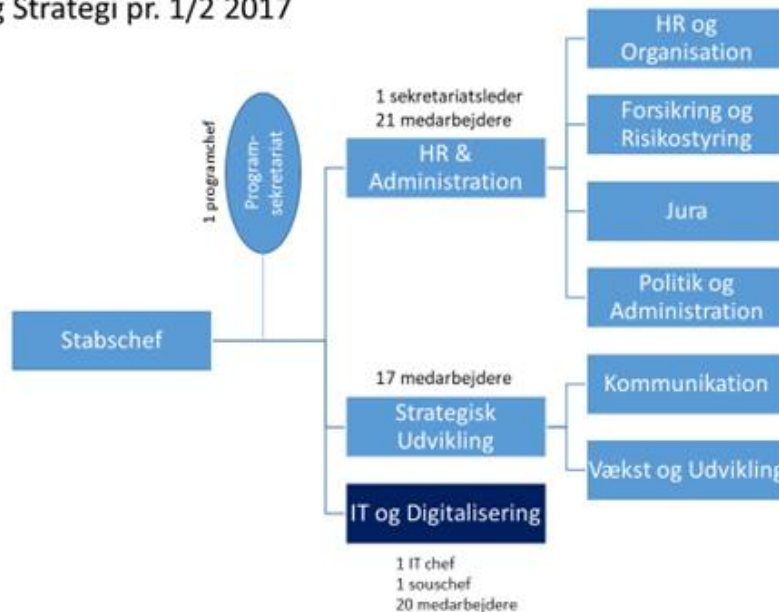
g Strategi pr. 1/2 2017

1 programchef

Program-sekretariat

Stabschef

1 sekretariatsleder
21 medarbejdere

HR & Administration

HR og Organisation

Forsikring og Risikostyring

Jura

Politik og Administration

17 medarbejdere

Strategisk Udvikling

Kommunikation

Vækst og Udvikling

IT og Digitalisering

1 IT chef
1 souschef
20 medarbejdere